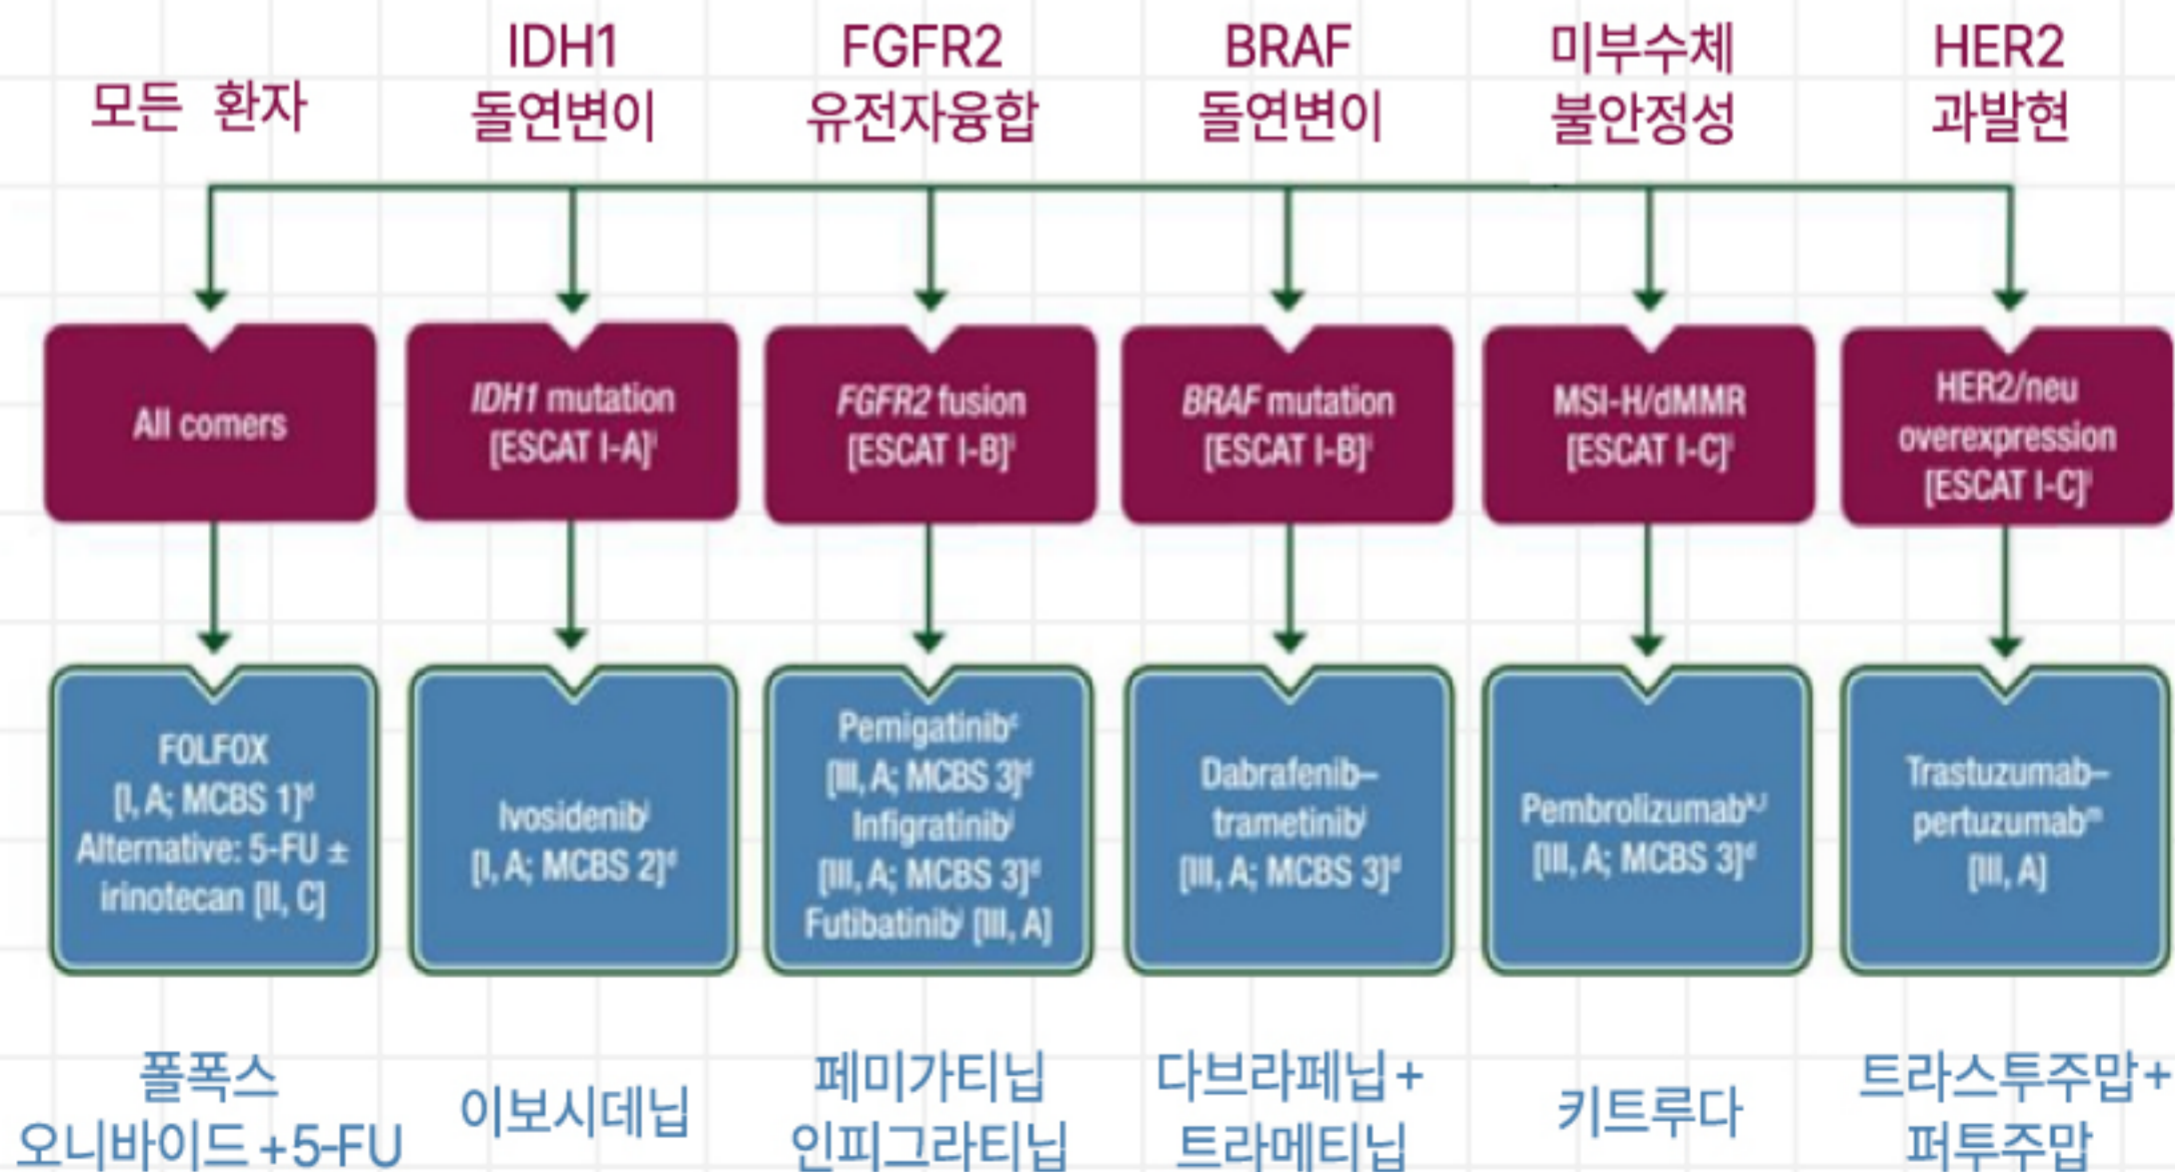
모든 환자

IDH1 돌연변이

FGFR2 유전자융합

BRAF 돌연변이

미부수체 불안정성

HER2 과발현

All comers

*IDH1* mutation [ESCAT I-A]$^{i}$

*FGFR2* fusion [ESCAT I-B]$^{i}$

*BRAF* mutation [ESCAT I-B]$^{i}$

MSI-H/dMMR [ESCAT I-C]$^{i}$

HER2/neu overexpression [ESCAT I-C]$^{i}$

FOLFOX [I, A; MCBS 1]$^{d}$ Alternative: 5-FU ± irinotecan [II, C]

Ivosidenib$^{j}$ [I, A; MCBS 2]$^{d}$

Pemigatinib$^{c}$ [III, A; MCBS 3]$^{d}$ Infigratinib$^{j}$ [III, A; MCBS 3]$^{d}$ Futibatinib$^{j}$ [III, A]

Dabrafenib–trametinib$^{j}$ [III, A; MCBS 3]$^{d}$

Pembrolizumab$^{k,l}$ [III, A; MCBS 3]$^{d}$

Trastuzumab–pertuzumab$^{m}$ [III, A]

폴폭스 오니바이드+5-FU

이보시데닙

페미가티닙 인피그라티닙

다브라페닙+ 트라메티닙

키트루다

트라스투주맙+ 퍼투주맙